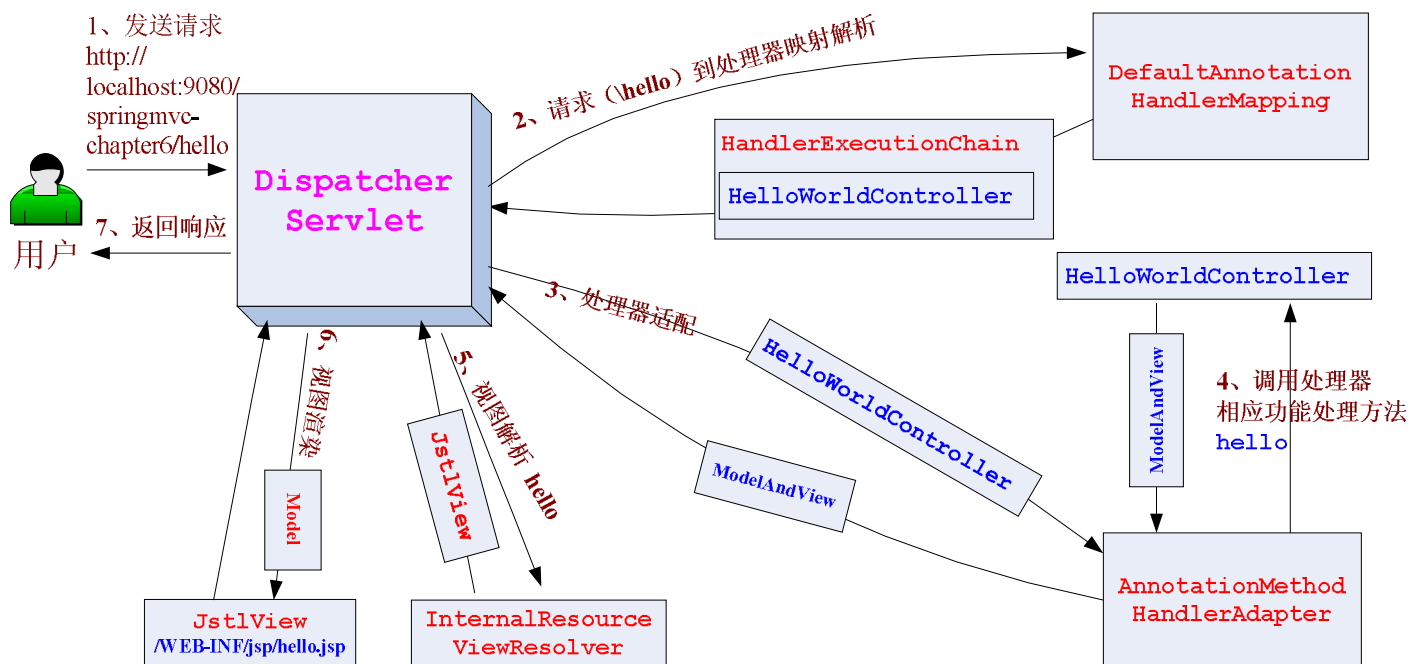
1、发送请求
http://localhost:9080/springmvc-chapter6/hello

用户

7、返回响应

Dispatcher Servlet

2、请求（hello）到处理器映射解析

DefaultAnnotation HandlerMapping

HandlerExecutionChain

HelloWorldController

HelloWorldController

3、处理器适配

HelloWorldController

ModelAndView

4、调用处理器
相应功能处理方法
hello

ModelAndView

AnnotationMethod HandlerAdapter

6、视图渲染

Model

JstlView
/WEB-INF/jsp/hello.jsp

5、视图解析 hello

JstlView

InternalResource ViewResolver